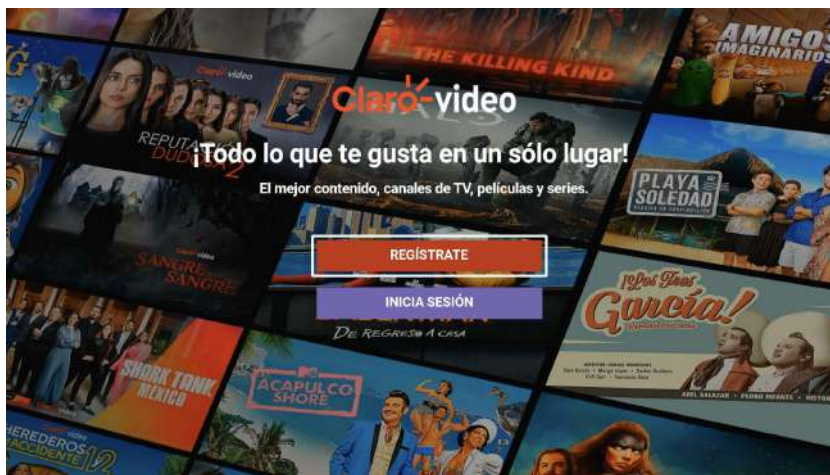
Claro video

¡Todo lo que te gusta en un sólo lugar!

El mejor contenido, canales de TV, películas y series.

REGÍSTRATE

INICIA SESIÓN

THE KILLING KIND

AMIGOS IMAGINARIOS

Claro video

REPUTACIÓN DUDOSA 2

Claro video

SANGRE CON SANGRE

PLAYA SOLEDAD

¡Los Tres García!

DE REGRESO A CASA

SHARK TANK MÉXICO

ACAPULCO SHORE

Claro video

HEREDEROS POR ACCIDENTE 2

ARIEL SALAZAR · PEDRO INFANTE · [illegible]